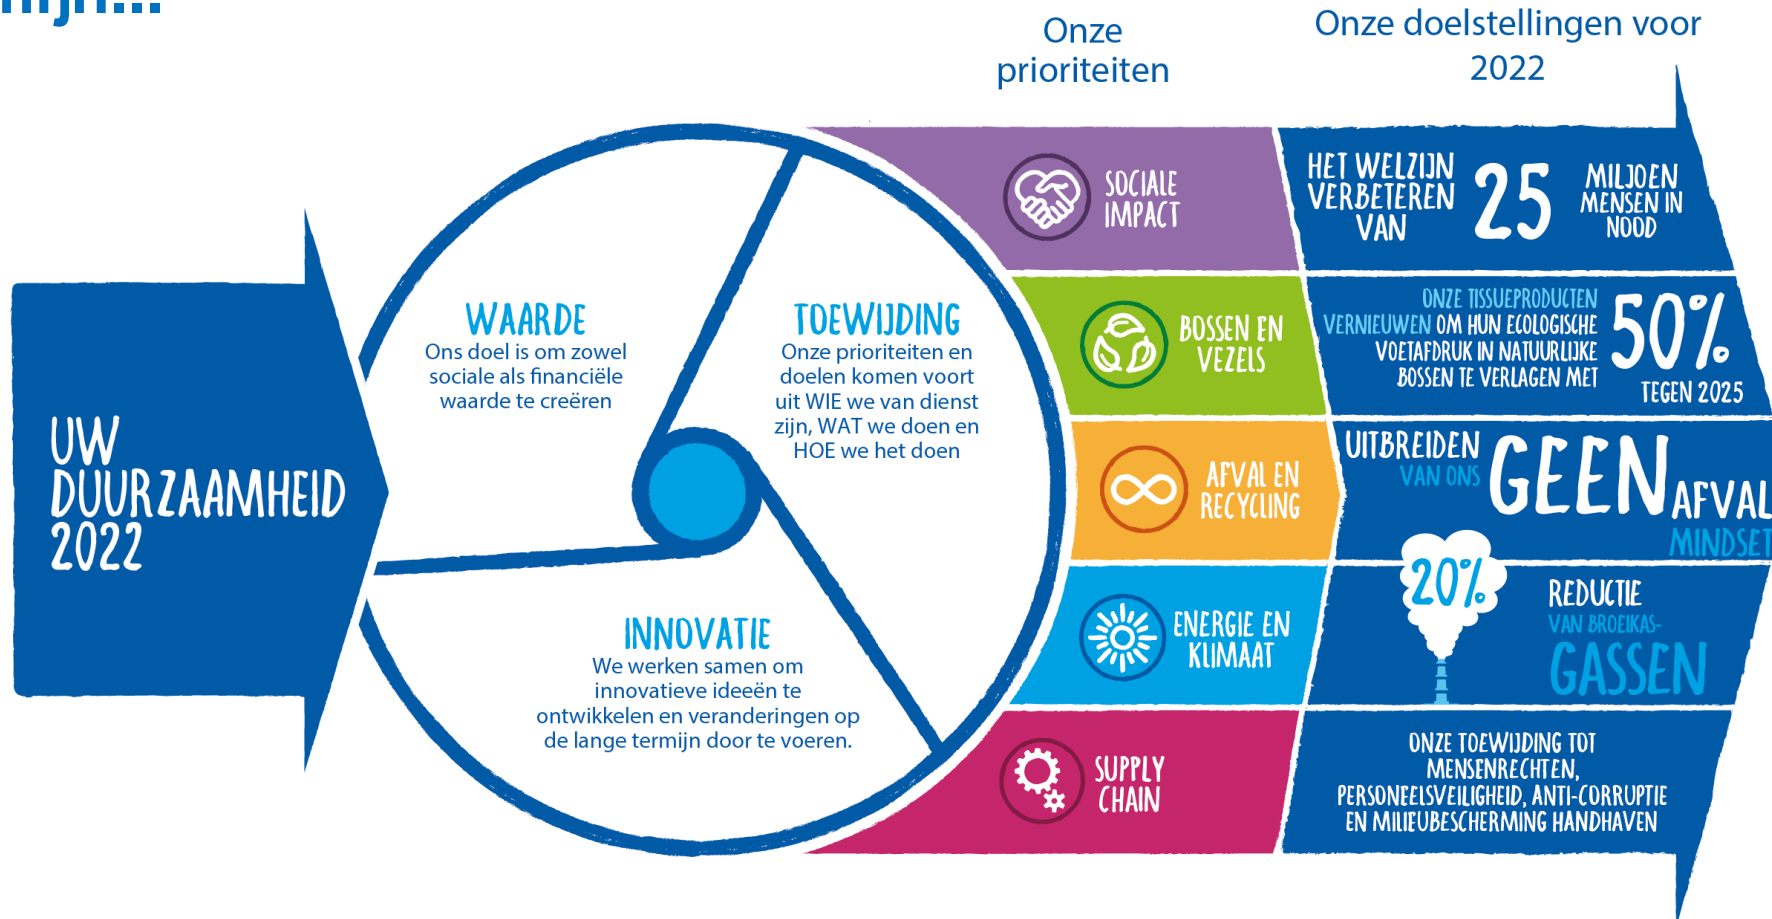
Onze prioriteiten

Onze doelstellingen voor 2022

UW DUURZAAMHEID 2022

WAARDE
Ons doel is om zowel sociale als financiële waarde te creëren

TOEWIJDING
Onze prioriteiten en doelen komen voort uit WIE we van dienst zijn, WAT we doen en HOE we het doen

INNOVATIE
We werken samen om innovatieve ideeën te ontwikkelen en veranderingen op de lange termijn door te voeren.

SOCIALE IMPACT

HET WELZIJN VERBETEREN VAN 25 MILJOEN MENSEN IN NOOD

BOSSEN EN VEZELS

ONZE TISSUEPRODUCTEN VERNIEUWEN OM HUN ECOLOGISCHE VOETAFDRUK IN NATUURLIJKE BOSSEN TE VERLAGEN MET 50% TEGEN 2025

AFVAL EN RECYCLING

UITBREIDEN VAN ONS GEEN AFVAL MINDSET

ENERGIE EN KLIMAAT

20% REDUCTIE VAN BROEIKAS-GASSEN

SUPPLY CHAIN

ONZE TOEWIJDING TOT MENSENRECHTEN, PERSONEELSVEILIGHEID, ANTI-CORRUPTIE EN MILIEUBESCHERMING HANDHAVEN